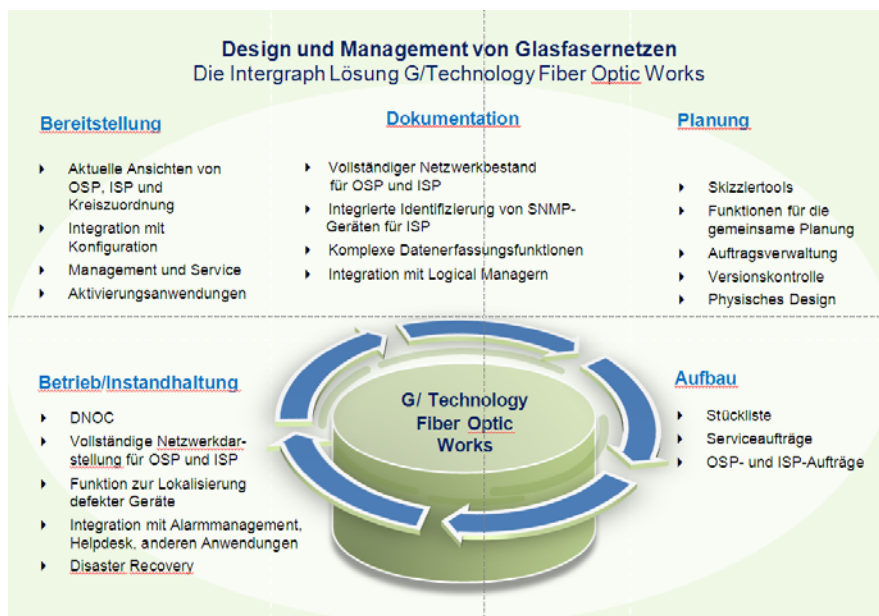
Design und Management von Glasfasernetzen
Die Intergraph Lösung G/Technology Fiber Optic Works

Bereitstellung

- Aktuelle Ansichten von OSP, ISP und Kreiszuordnung
- Integration mit Konfiguration
- Management und Service
- Aktivierungsanwendungen

Dokumentation

- Vollständiger Netzwerkbestand für OSP und ISP
- Integrierte Identifizierung von SNMP-Geräten für ISP
- Komplexe Datenerfassungsfunktionen
- Integration mit Logical Managern

Planung

- Skizziertools
- Funktionen für die gemeinsame Planung
- Auftragsverwaltung
- Versionskontrolle
- Physisches Design

Betrieb/Instandhaltung

- DNOC
- Vollständige Netzwerkdarstellung für OSP und ISP
- Funktion zur Lokalisierung defekter Geräte
- Integration mit Alarmmanagement, Helpdesk, anderen Anwendungen
- Disaster Recovery

G/ Technology Fiber Optic Works

Aufbau

- Stückliste
- Serviceaufträge
- OSP- und ISP-Aufträge